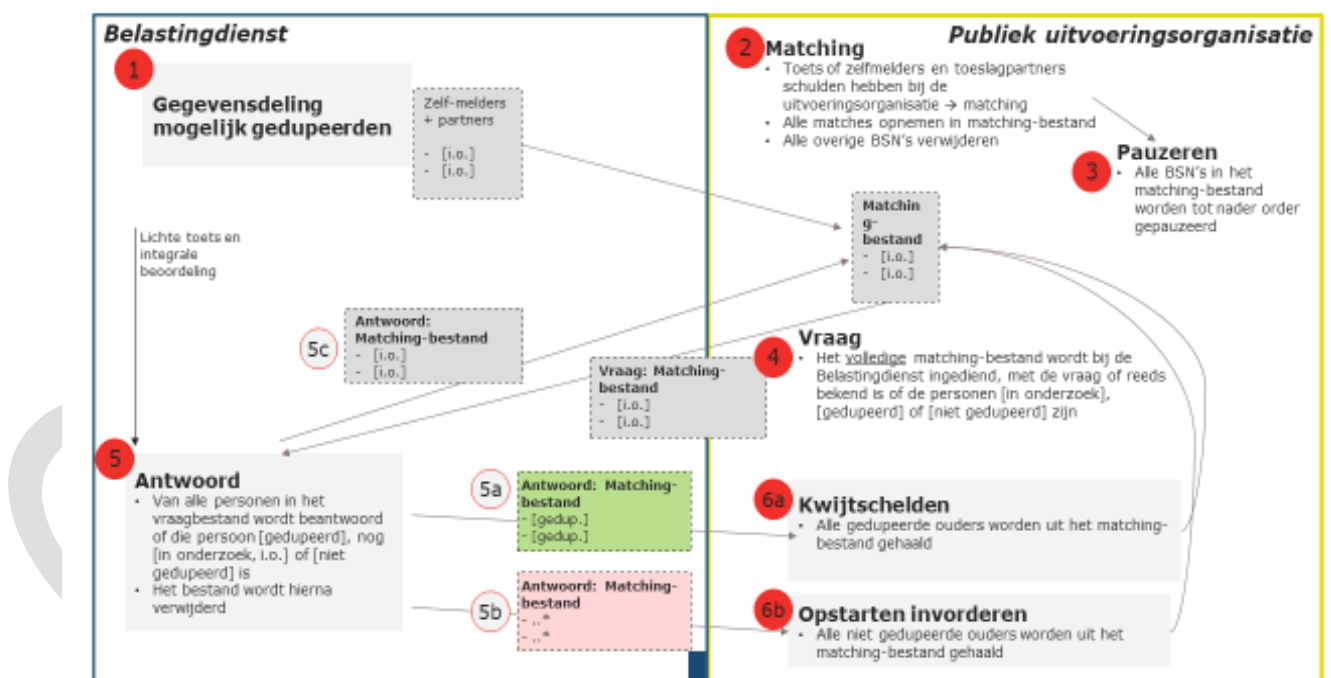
Belastingdienst

Publiek uitvoeringsorganisatie

1

Gegevensdeling mogelijk gedupeerden

Zelf-melders + partners
- [i.o.]
- [i.o.]

2 Matching
- Toets of zelfmelders en toeslagpartners schulden hebben bij de uitvoeringsorganisatie → matching
- Alle matches opnemen in matching-bestand
- Alle overige BSN's verwijderen

3 Pauzeren
- Alle BSN's in het matching-bestand worden tot nader order gepauzeerd

Matching-bestand
- [i.o.]
- [i.o.]

Lichte toets en integrale beoordeling

5c

Antwoord: Matching-bestand
- [i.o.]
- [i.o.]

Vraag: Matching-bestand
- [i.o.]
- [i.o.]

4 Vraag
- Het volledige matching-bestand wordt bij de Belastingdienst ingediend, met de vraag of reeds bekend is of de personen [in onderzoek], [gedupeerd] of [niet gedupeerd] zijn

5

Antwoord
- Van alle personen in het vraagbestand wordt beantwoord of die persoon [gedupeerd], nog [in onderzoek, i.o.] of [niet gedupeerd] is
- Het bestand wordt hierna verwijderd

5a

Antwoord: Matching-bestand
- [gedup.]
- [gedup.]

6a Kwijtschelden
- Alle gedupeerde ouders worden uit het matching-bestand gehaald

5b

Antwoord: Matching-bestand
- „"
- „"

6b Opstarten invorderen
- Alle niet gedupeerde ouders worden uit het matching-bestand gehaald